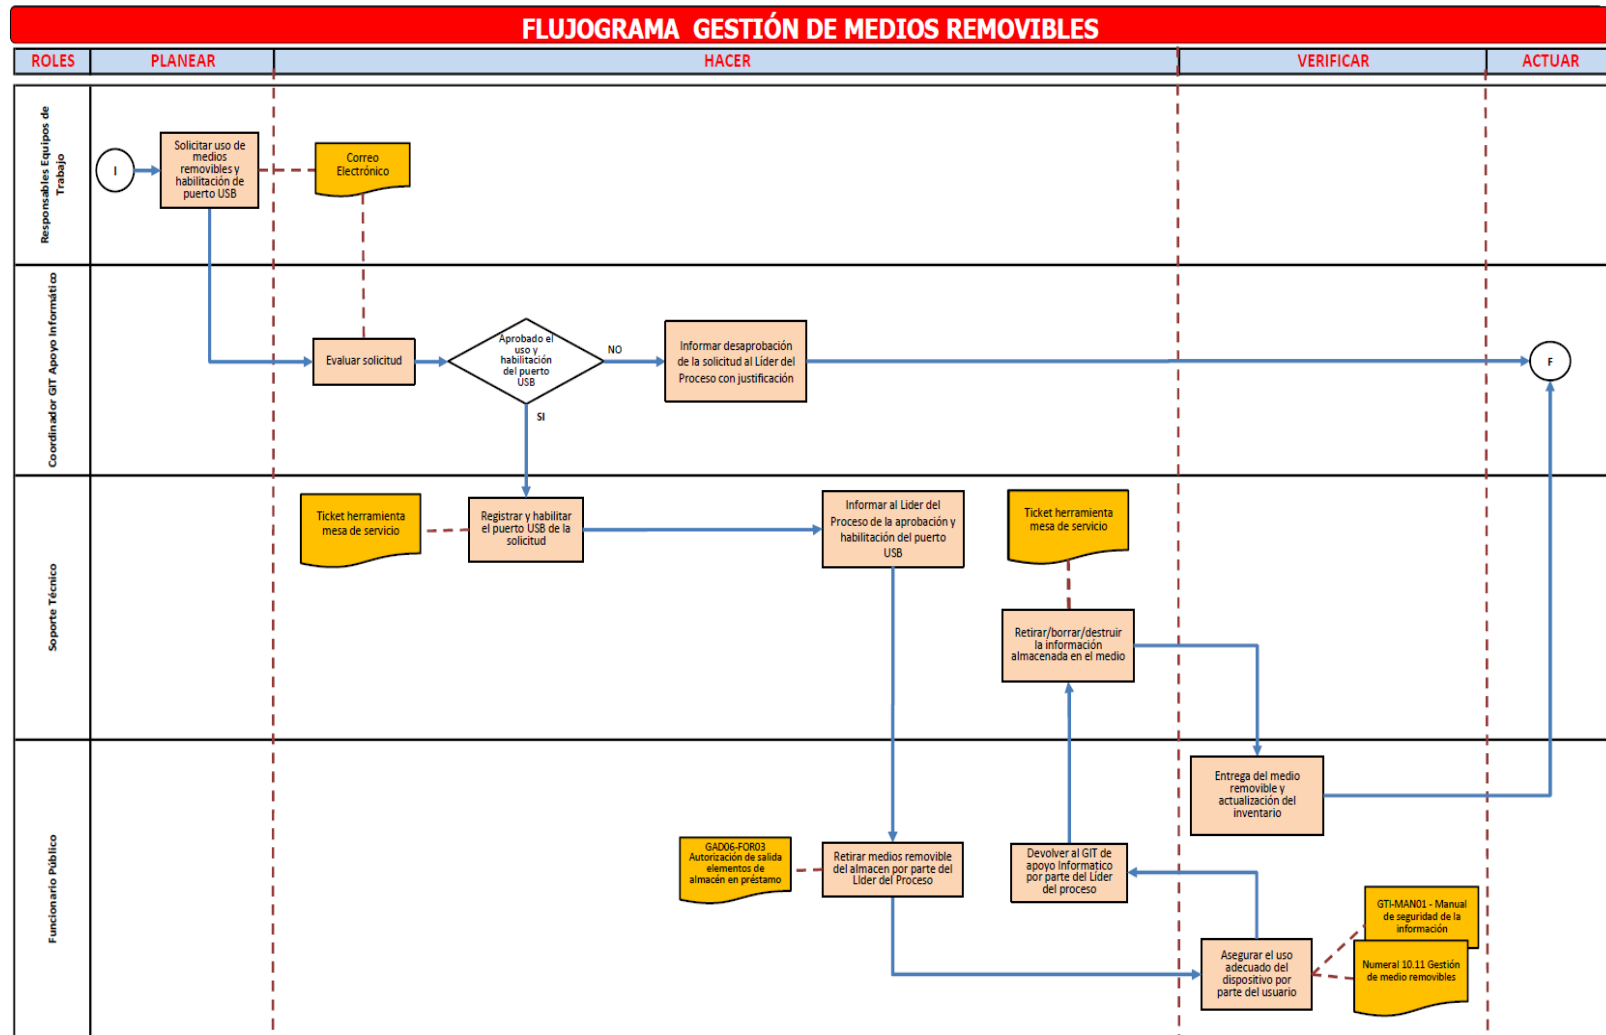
FLUJOGRAMA GESTIÓN DE MEDIOS REMOVIBLES

| ROLES | PLANEAR | HACER | VERIFICAR | ACTUAR |
|---|---|---|---|---|

Responsables Equipos de Trabajo

I

Solicitar uso de medios removibles y habilitación de puerto USB

Correo Electrónico

Coordinador GIT Apoyo Informático

Evaluar solicitud

Aprobado el uso y habilitación del puerto USB

NO

SI

Informar desaprobación de la solicitud al Líder del Proceso con justificación

F

Soporte Técnico

Ticket herramienta mesa de servicio

Registrar y habilitar el puerto USB de la solicitud

Informar al Líder del Proceso de la aprobación y habilitación del puerto USB

Ticket herramienta mesa de servicio

Retirar/borrar/destruir la información almacenada en el medio

Funcionario Público

Entrega del medio removible y actualización del inventario

GAD06-FOR03 Autorización de salida elementos de almacén en préstamo

Retirar medios removible del almacen por parte del Líder del Proceso

Devolver al GIT de apoyo Informatico por parte del Lider del proceso

GTI-MAN01 - Manual de seguridad de la información

Asegurar el uso adecuado del dispositivo por parte del usuario

Numeral 10.11 Gestión de medio removibles